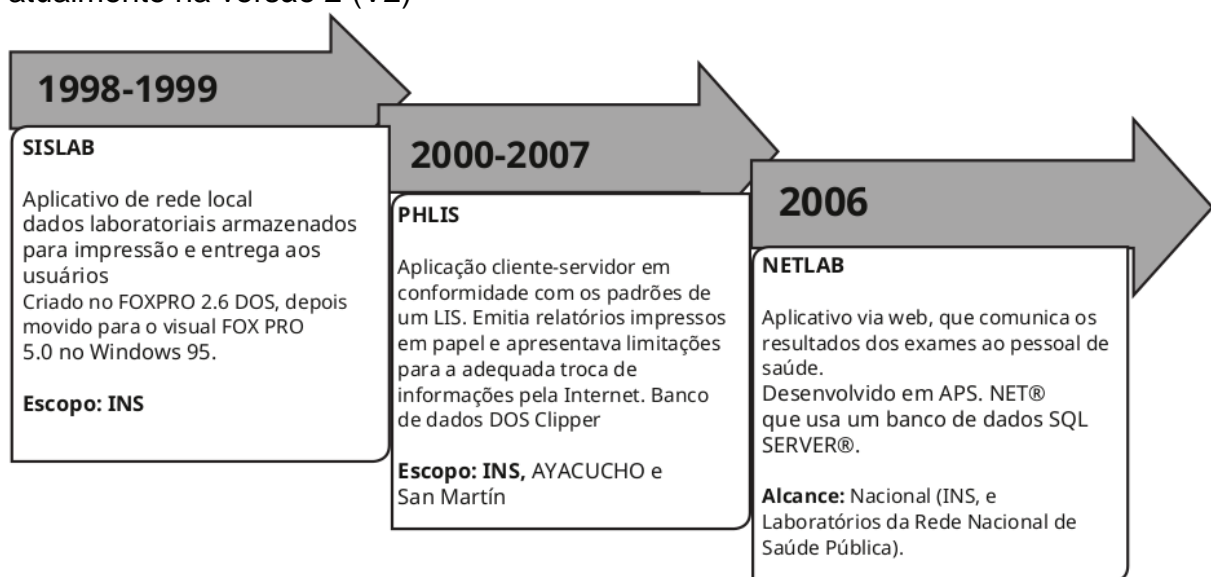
atualmente na versão 2 (V2)

1998-1999

SISLAB

Aplicativo de rede local dados laboratoriais armazenados para impressão e entrega aos usuários
Criado no FOXPRO 2.6 DOS, depois movido para o visual FOX PRO 5.0 no Windows 95.

Escopo: INS

2000-2007

PHLIS

Aplicação cliente-servidor em conformidade com os padrões de um LIS. Emitia relatórios impressos em papel e apresentava limitações para a adequada troca de informações pela Internet. Banco de dados DOS Clipper

Escopo: INS, AYACUCHO e San Martín

2006

NETLAB

Aplicativo via web, que comunica os resultados dos exames ao pessoal de saúde.
Desenvolvido em APS. NET® que usa um banco de dados SQL SERVER®.

Alcance: Nacional (INS, e Laboratórios da Rede Nacional de Saúde Pública).